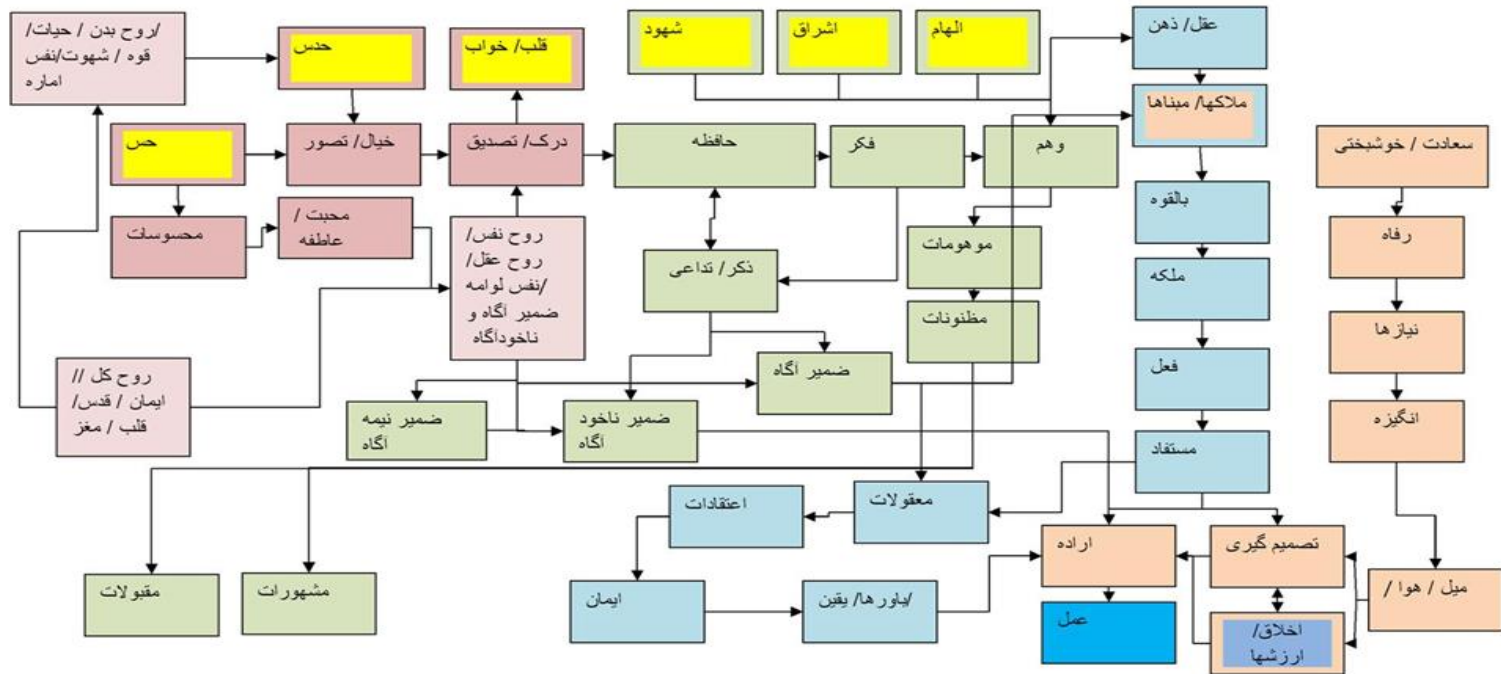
/روح بدن / حیات/ قوه / شهوت/نفس اماره

حدس

قلب/ خواب

شهود

اشراق

الهام

عقل/ ذهن

ملاکها/ مبناها

حس

خیال/ تصور

درک/ تصدیق

حافظه

فکر

وهم

سعادت / خوشبختی

محسوسات

محبت / عاطفه

روح نفس/ روح عقل/ /نفس لوامه ضمیر آگاه و ناخودآگاه

ذکر/ تداعی

موهومات

بالقوه

رفاه

ملکه

مظنونات

نیازها

روح کل // ایمان / قدس/ قلب / مغز

ضمیر آگاه

فعل

انگیزه

ضمیر نیمه آگاه

ضمیر ناخود آگاه

مستفاد

اعتقادات

معقولات

اراده

تصمیم گیری

میل / هوا /

مقبولات

مشهورات

ایمان

/باورها/ یقین

عمل

اخلاق/ ارزشها